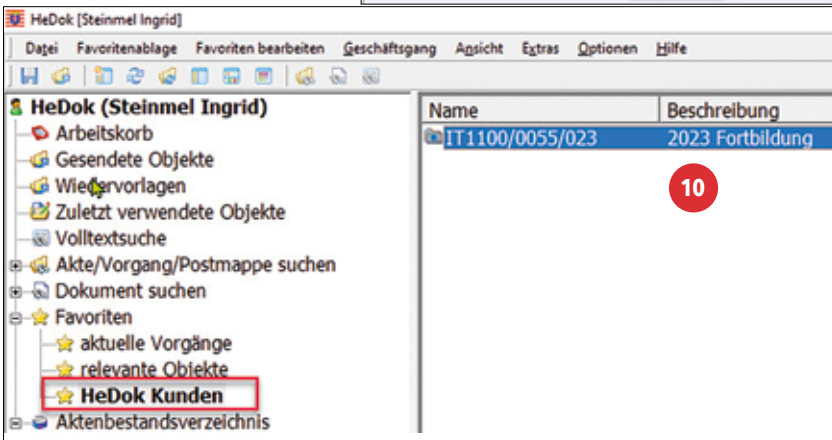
HeDok [Steinmel Ingrid]

Datei Favoritenablage Favoriten bearbeiten Geschäftsgang Ansicht Extras Optionen Hilfe

HeDok (Steinmel Ingrid)
Arbeitskorb
Gesendete Objekte
Wiedervorlagen
Zuletzt verwendete Objekte
Volltextsuche
Akte/Vorgang/Postmappe suchen
Dokument suchen
Favoriten
aktuelle Vorgänge
relevante Objekte
HeDok Kunden
Aktenbestandsverzeichnis

| Name | Beschreibung |
|---|---|
| IT1100/0055/023 | 2023 Fortbildung |

10